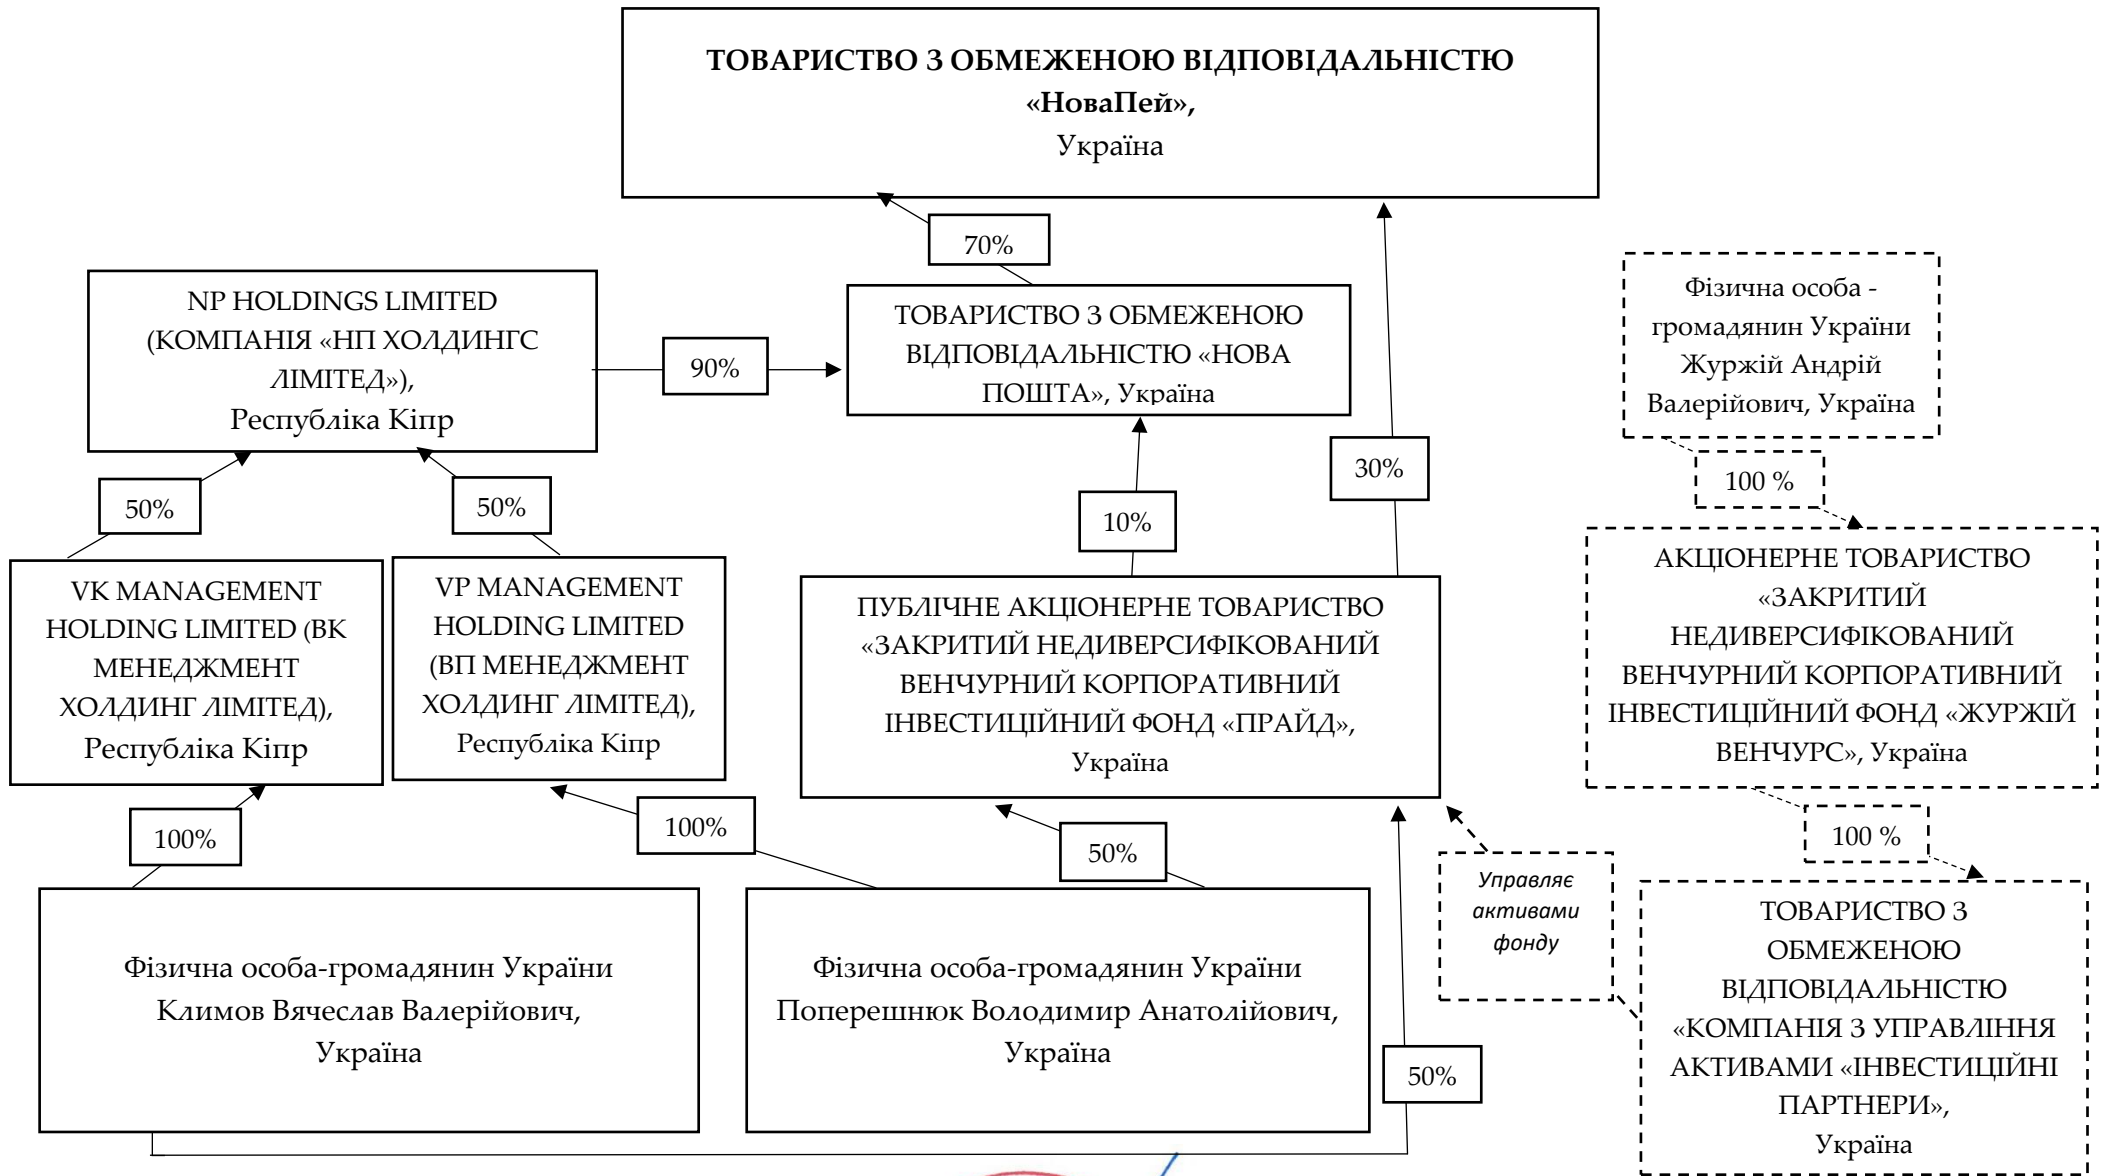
ТОВАРИСТВО З ОБМЕЖЕНОЮ ВІДПОВІДАЛЬНІСТЮ «НоваПей», Україна

70%

NP HOLDINGS LIMITED (КОМПАНІЯ «НП ХОЛДИНГС ЛІМІТЕД»), Республіка Кіпр

90%

ТОВАРИСТВО З ОБМЕЖЕНОЮ ВІДПОВІДАЛЬНІСТЮ «НОВА ПОШТА», Україна

Фізична особа - громадянин України Журжій Андрій Валерійович, Україна

50%

50%

10%

30%

100 %

VK MANAGEMENT HOLDING LIMITED (ВК МЕНЕДЖМЕНТ ХОЛДИНГ ЛІМІТЕД), Республіка Кіпр

VP MANAGEMENT HOLDING LIMITED (ВП МЕНЕДЖМЕНТ ХОЛДИНГ ЛІМІТЕД), Республіка Кіпр

ПУБЛІЧНЕ АКЦІОНЕРНЕ ТОВАРИСТВО «ЗАКРИТИЙ НЕДИВЕРСИФІКОВАНИЙ ВЕНЧУРНИЙ КОРПОРАТИВНИЙ ІНВЕСТИЦІЙНИЙ ФОНД «ПРАЙД», Україна

АКЦІОНЕРНЕ ТОВАРИСТВО «ЗАКРИТИЙ НЕДИВЕРСИФІКОВАНИЙ ВЕНЧУРНИЙ КОРПОРАТИВНИЙ ІНВЕСТИЦІЙНИЙ ФОНД «ЖУРЖІЙ ВЕНЧУРС», Україна

100%

100%

50%

100 %

Управляє активами фонду

Фізична особа-громадянин України Климов Вячеслав Валерійович, Україна

Фізична особа-громадянин України Поперешнюк Володимир Анатолійович, Україна

50%

ТОВАРИСТВО З ОБМЕЖЕНОЮ ВІДПОВІДАЛЬНІСТЮ «КОМПАНІЯ З УПРАВЛІННЯ АКТИВАМИ «ІНВЕСТИЦІЙНІ ПАРТНЕРИ», Україна